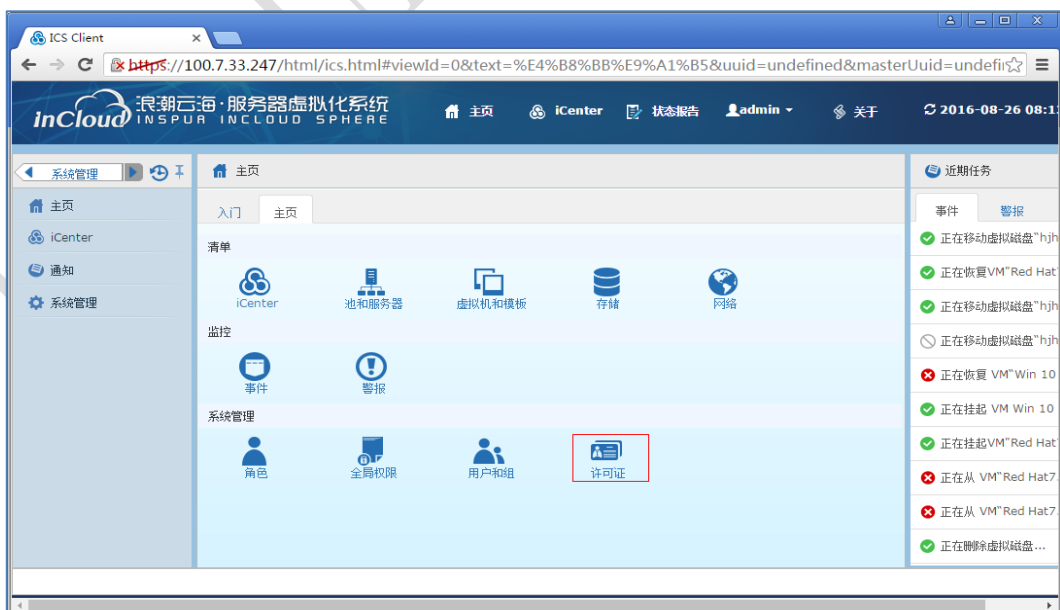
ICS Client

https://100.7.33.247/html/ics.html#viewId=0&text=%E4%B8%BB%E9%A1%B5&uuid=undefined&masterUuid=undefi

inCloud 浪潮云海·服务器虚拟化系统 INSPUR INCLOUD SPHERE

主页 iCenter 状态报告 admin 关于 2016-08-26 08:1

系统管理

主页
iCenter
通知
系统管理

主页

入门 主页

清单

iCenter 池和服务器 虚拟机和模板 存储 网络

监控

事件 警报

系统管理

角色 全局权限 用户和组 许可证

近期任务

事件 警报

正在移动虚拟磁盘"hjh
正在恢复VM"Red Hat
正在移动虚拟磁盘"hjh
正在移动虚拟磁盘"hjh
正在恢复 VM"Win 10
正在挂起 VM Win 10
正在挂起VM"Red Hat
正在从 VM"Red Hat7.
正在从 VM"Red Hat7.
正在删除虚拟磁盘...